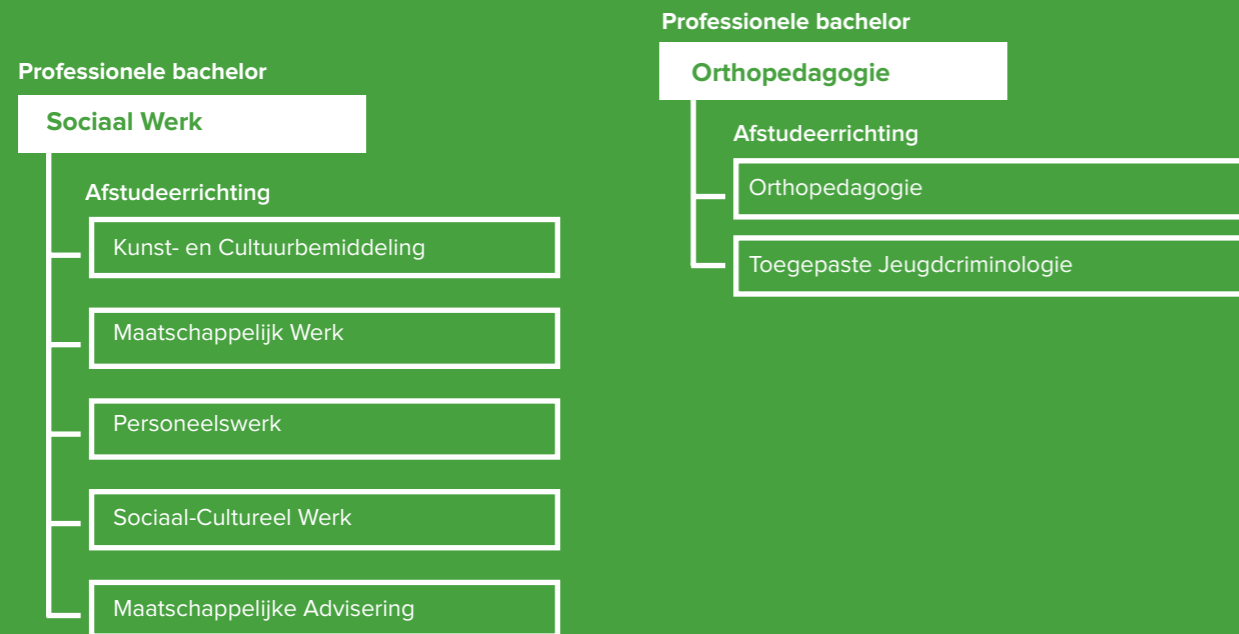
Professionele bachelor

Sociaal Werk

Afstudeerrichting

Kunst- en Cultuurbemiddeling

Maatschappelijk Werk

Personeelswerk

Sociaal-Cultureel Werk

Maatschappelijke Advisering

Professionele bachelor

Orthopedagogie

Afstudeerrichting

Orthopedagogie

Toegepaste Jeugdcriminologie